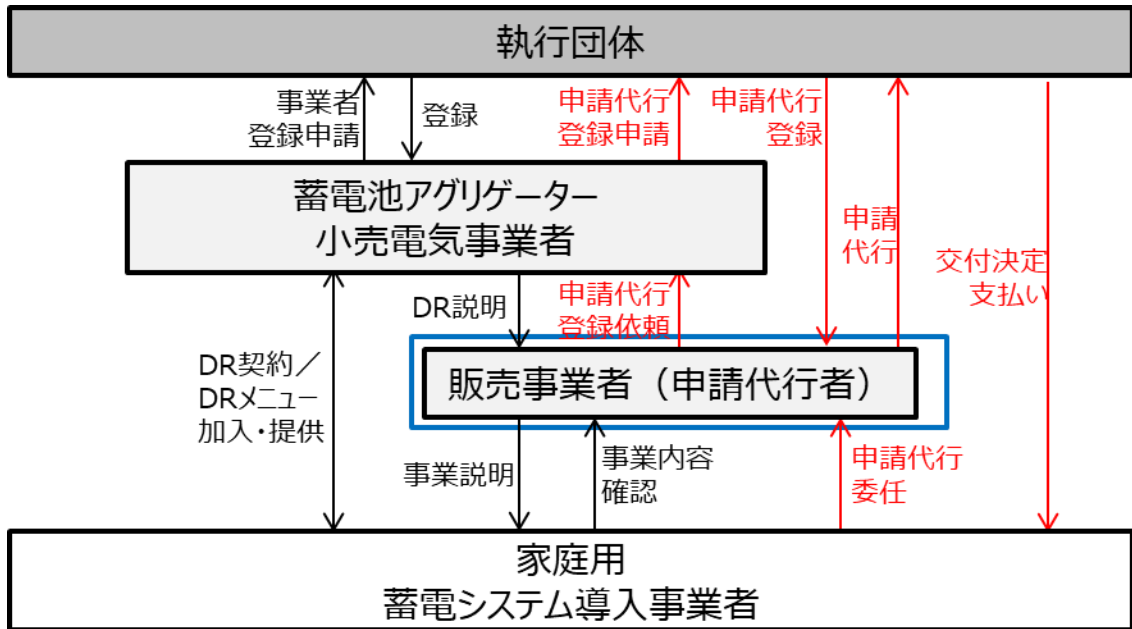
執行団体

事業者登録申請

登録

申請代行登録申請

申請代行登録

蓄電池アグリゲーター
小売電気事業者

申請代行

交付決定支払い

DR説明

申請代行登録依頼

DR契約／DRメニュー加入・提供

販売事業者（申請代行者）

事業説明

事業内容確認

申請代行委任

家庭用
蓄電システム導入事業者